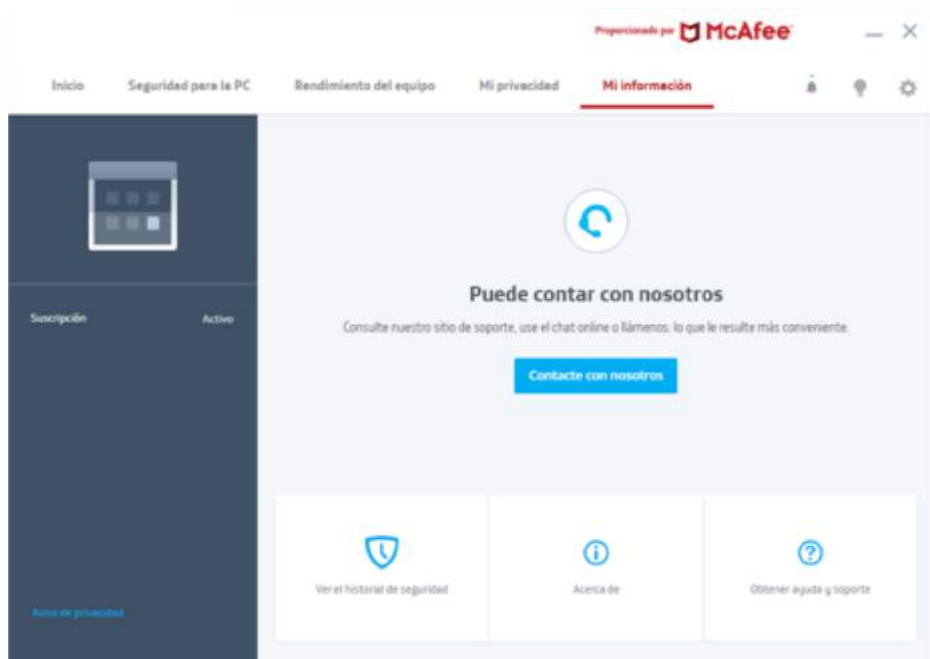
Proporcionado por McAfee

Inicio Seguridad para la PC Rendimiento del equipo Mi privacidad Mi información

Suscripción Activo

Puede contar con nosotros

Consulte nuestro sitio de soporte, use el chat online o llámenos: lo que le resulte más conveniente.

Contacte con nosotros

Ver el historial de seguridad

Acerca de

Obtener ayuda y soporte

Aviso de privacidad